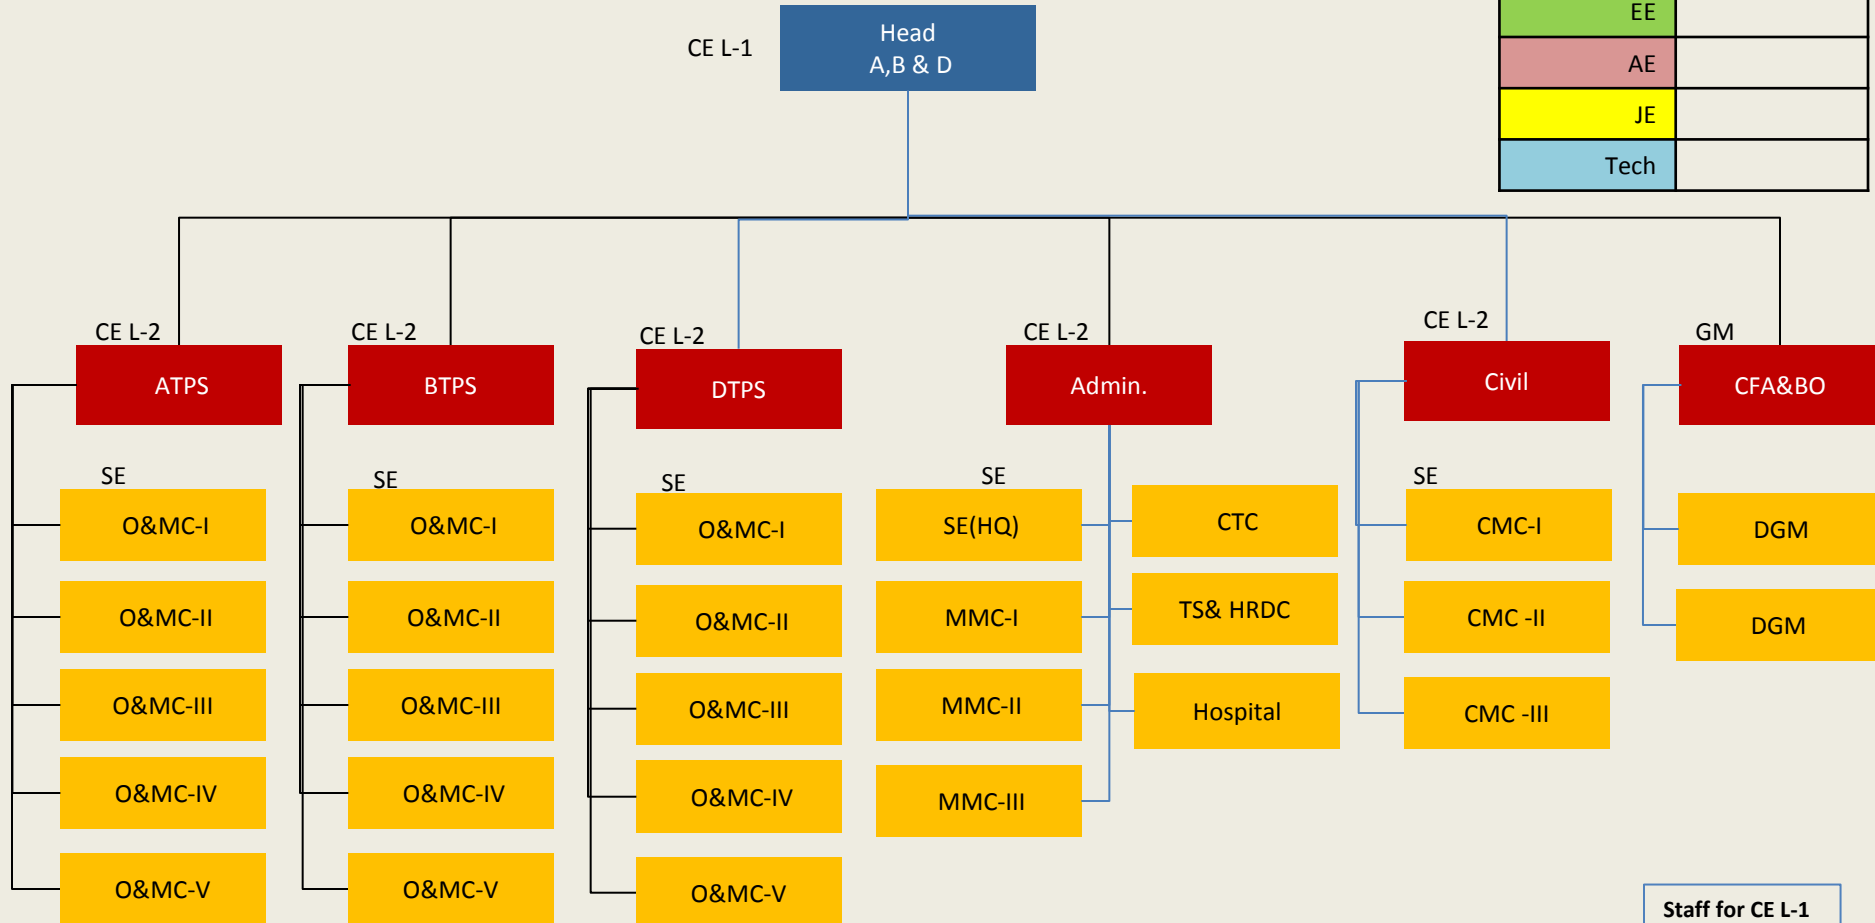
| EE | |
|---|---|
| AE | |
| JE | |
| Tech | |

CE L-1

Head
A,B & D

CE L-2
ATPS

SE
O&MC-I
O&MC-II
O&MC-III
O&MC-IV
O&MC-V

CE L-2
BTPS

SE
O&MC-I
O&MC-II
O&MC-III
O&MC-IV
O&MC-V

CE L-2
DTPS

SE
O&MC-I
O&MC-II
O&MC-III
O&MC-IV
O&MC-V

CE L-2
Admin.

SE
SE(HQ)
MMC-I
MMC-II
MMC-III

CTC
TS& HRDC
Hospital

CE L-2
Civil

SE
CMC-I
CMC -II
CMC -III

GM
CFA&BO

DGM
DGM

Staff for CE L-1